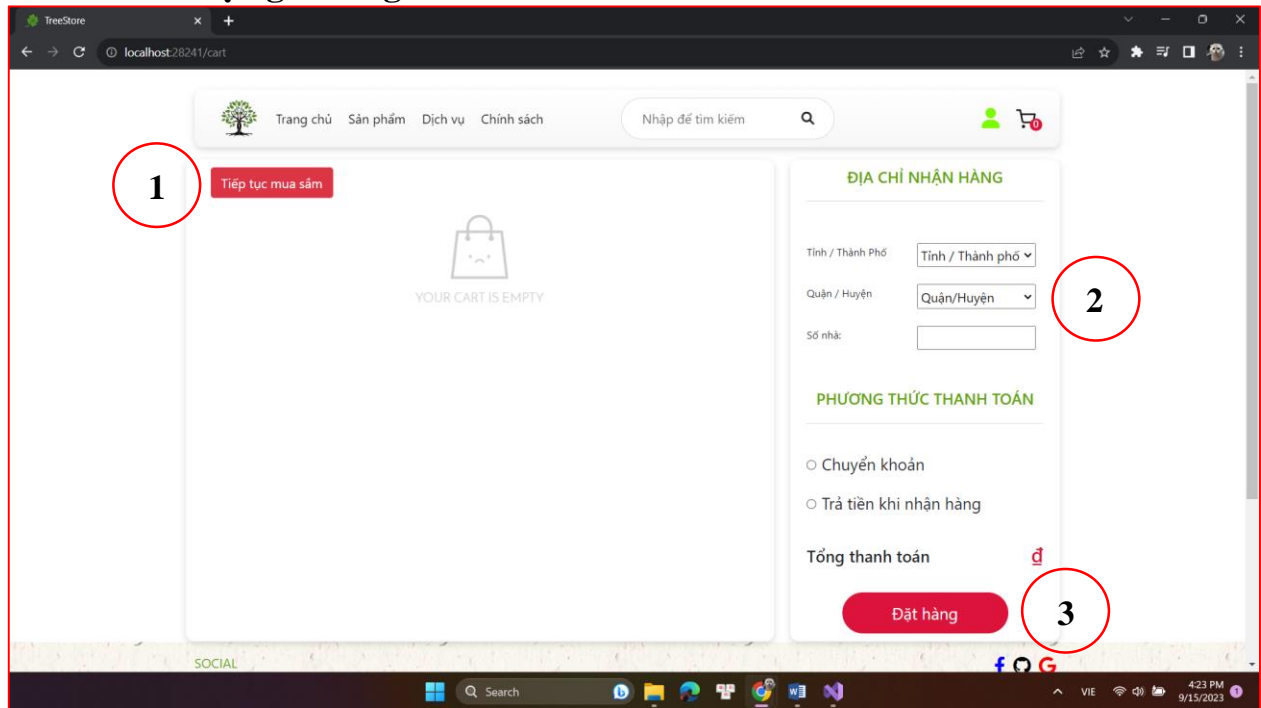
TreeStore

localhost:28241/cart

Trang chủ Sản phẩm Dịch vụ Chính sách

Nhập để tìm kiếm

0

1

Tiếp tục mua sắm

YOUR CART IS EMPTY

ĐỊA CHỈ NHẬN HÀNG

Tỉnh / Thành Phố Tỉnh / Thành phố

Quận / Huyện Quận/Huyện

Số nhà:

2

PHƯƠNG THỨC THANH TOÁN

Chuyển khoản

Trả tiền khi nhận hàng

Tổng thanh toán ₫

Đặt hàng

3

SOCIAL

Search

VIE

4:23 PM
9/15/2023